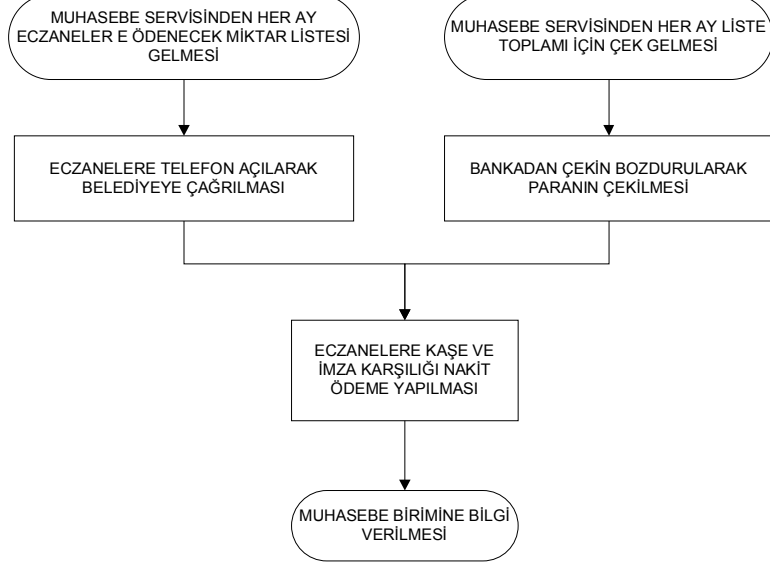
MUHASEBE SERVİSİNDEN HER AY ECZANELER E ÖDENECEK MİKTAR LİSTESİ GELMESİ

MUHASEBE SERVİSİNDEN HER AY LİSTE TOPLAMI İÇİN ÇEK GELMESİ

ECZANELERE TELEFON AÇILARAK BELEDİYEYE ÇAĞRILMASI

BANKADAN ÇEKİN BOZDURULARAK PARANIN ÇEKİLMESİ

ECZANELERE KAŞE VE İMZA KARŞILIĞI NAKİT ÖDEME YAPILMASI

MUHASEBE BİRİMİNE BİLGİ VERİLMESİ